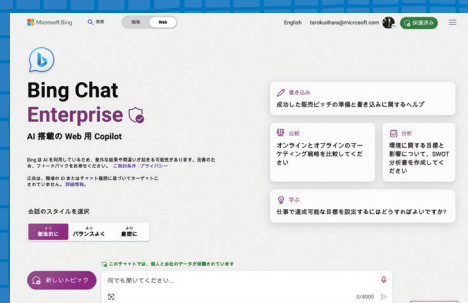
Microsoft Bing  検索  職場  Web  English  tarokurihara@microsoft.com  保護済み

Bing Chat Enterprise

AI 搭載の Web 用 Copilot

Bing は AI を利用しているため、驚きや誤りが起きる可能性があります。自信のため、フィードバックをお寄せください。ご利用条件 / プライバシー

広告は、職場の ID またはチャット履歴に基づくターゲットにされていません。詳細情報。

会話のスタイルを選択

より 創造的に  より バランスよく  より 厳密に

書き込み
成功した販売ピッチの準備と書き込みに関するヘルプ

比較
オンラインとオフラインのマーケティング戦略を比較してください

分析
環境に関する目標と影響について、SWOT 分析書を作成してください

学ぶ
仕事で達成可能な目標を設定するにはどうすればよいですか?

このチャットでは、個人と会社のデータが保護されています

新しいトピック

何でも聞いてください...

0/4000